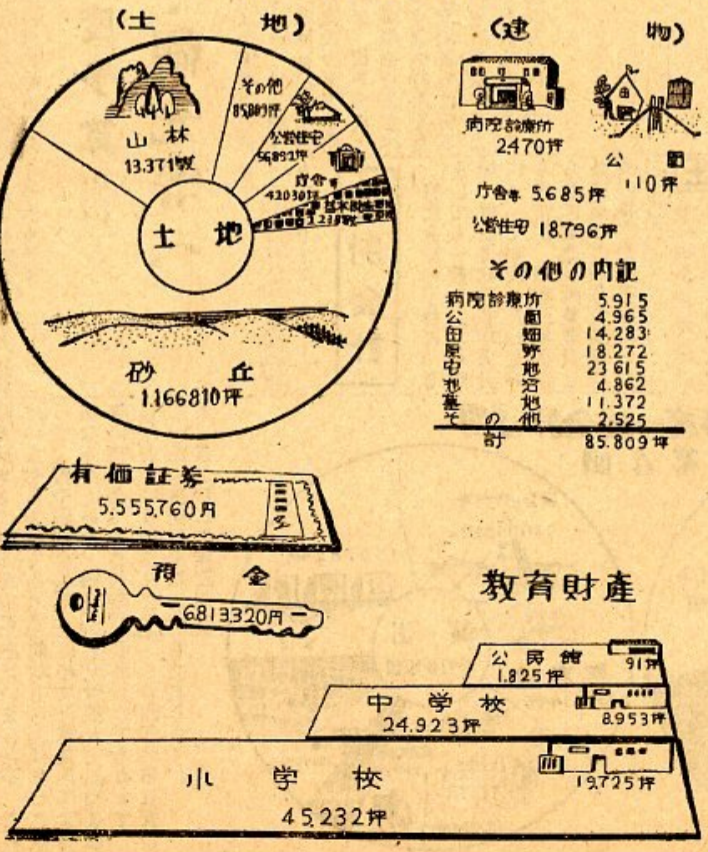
(土　地)

その他
85,809坪

山林
13.371畝

公営住宅
56,892坪

庁舎
42,030坪

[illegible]
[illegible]坪

土地

砂丘
1.166810坪

(建　物)

病院診療所
2470坪

公園
110坪

庁舎 5.685坪

公営住宅 18.796坪

その他の内訳

| | |
|---|---|
| 病院診療所 | 5.915 |
| 公園 | 4.965 |
| 田畑 | 14.283 |
| 原野 | 18.272 |
| 宅地 | 23.615 |
| 池沼 | 4.862 |
| 墓地 | 11.372 |
| その他 | 2.525 |
| 計 | 85.809坪 |

有価証券
5.555.760円

預金
6813320円

教育財産

公民館
1.825坪
91坪

中学校
24.923坪
8.953坪

小学校
45.232坪
19.725坪